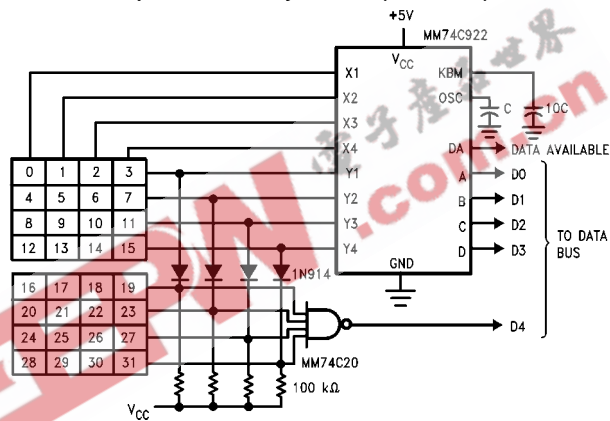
+5V
MM74C922
$V_{CC}$
X1
X2
X3
X4
Y1
Y2
Y3
Y4
KBM
OSC
C
10C
DA
DATA AVAILABLE
A
B
C
D
D0
D1
D2
D3
TO DATA BUS
GND

| 0 | 1 | 2 | 3 |
|---|---|---|---|
| 4 | 5 | 6 | 7 |
| 8 | 9 | 10 | 11 |
| 12 | 13 | 14 | 15 |

| 16 | 17 | 18 | 19 |
|---|---|---|---|
| 20 | 21 | 22 | 23 |
| 24 | 25 | 26 | 27 |
| 28 | 29 | 30 | 31 |

1N914
MM74C20
D4
100 kΩ
$V_{CC}$
电子产品世界
EEPW.com.cn